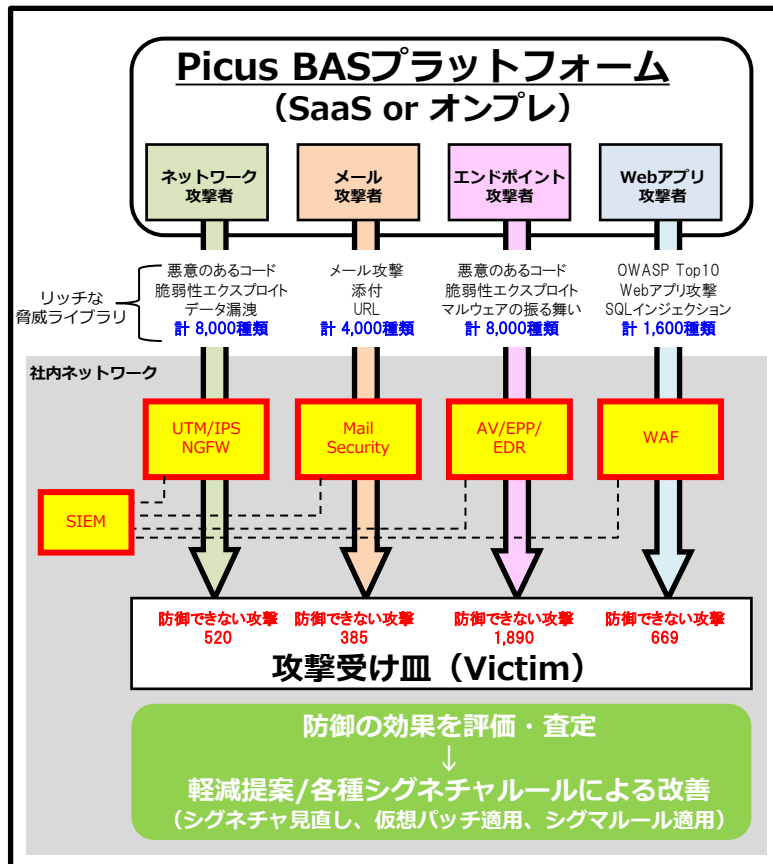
Picus BASプラットフォーム
（SaaS or オンプレ）

ネットワーク攻撃者

メール攻撃者

エンドポイント攻撃者

Webアプリ攻撃者

リッチな脅威ライブラリ

悪意のあるコード
脆弱性エクスプロイト
データ漏洩
計 8,000種類

メール攻撃
添付
URL
計 4,000種類

悪意のあるコード
脆弱性エクスプロイト
マルウェアの振る舞い
計 8,000種類

OWASP Top10
Webアプリ攻撃
SQLインジェクション
計 1,600種類

社内ネットワーク

UTM/IPS
NGFW

Mail
Security

AV/EPP/
EDR

WAF

SIEM

防御できない攻撃
520

防御できない攻撃
385

防御できない攻撃
1,890

防御できない攻撃
669

攻撃受け皿（Victim）

防御の効果を評価・査定
↓
軽減提案/各種シグネチャルールによる改善
（シグネチャ見直し、仮想パッチ適用、シグマルール適用）